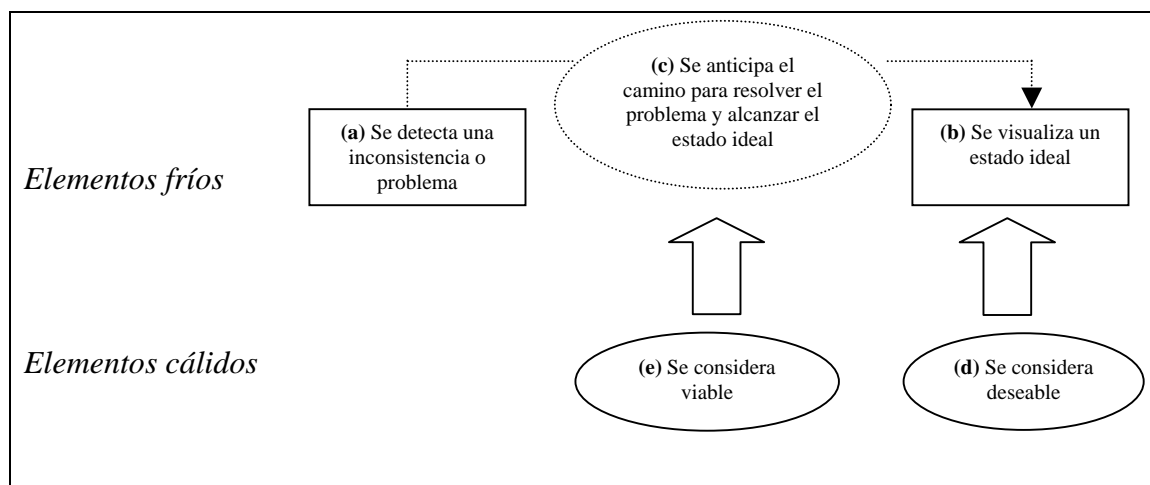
(c) Se anticipa el camino para resolver el problema y alcanzar el estado ideal

Elementos fríos

(a) Se detecta una inconsistencia o problema

(b) Se visualiza un estado ideal

Elementos cálidos

(e) Se considera viable

(d) Se considera deseable